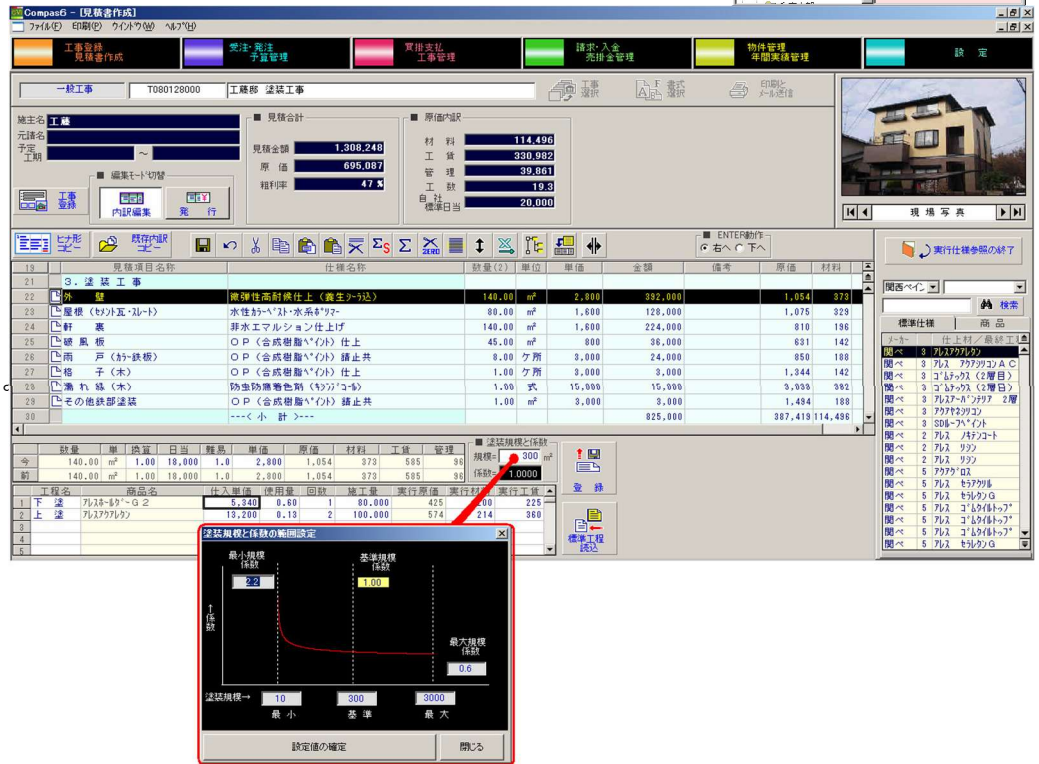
Compas6 - [見積書作成]
ファイル(F) 印刷(P) ウインドウ(W) ヘルプ(H)

工事登録 見積書作成
受注・発注 予算管理
買掛支払 工事管理
請求・入金 売掛金管理
物件管理 年間実績管理
設 定

一般工事 T080128000 工藤邸 塗装工事
工事選択
書式選択
印刷とメール送信

施主名 工藤
元請名
予定工期 ~
工事登録
編集モード切替
内訳編集
発 行

見積合計
見積金額 1,308,248
原 価 695,087
粗利率 47 %

原価内訳
材 料 114,496
工 賃 330,982
管 理 39,861
工 数 19.3
自 社 標準日当 20,000

現 場 写 真

ヒナ形コピー
既存内訳コピー
ENTER動作
右へ 下へ
実行仕様参照の終了

| 13 | 見積項目名称 | 仕様名称 | 数量(2) | 単位 | 単価 | 金額 | 備考 | 原価 | 材料 |
|---|---|---|---|---|---|---|---|---|---|
| 21 | 3.塗装工事 | | | | | | | | |
| 22 | 外 壁 | 微弾性高耐候仕上(養生ｼｰﾗ込) | 140.00 | m² | 2,800 | 392,000 | | 1,054 | 373 |
| 23 | 屋根(ｾﾒﾝﾄ瓦・ｽﾚｰﾄ) | 水性ｶﾗｰﾍﾞｽﾄ・水系ｻﾜｰ | 80.00 | m² | 1,600 | 128,000 | | 1,075 | 329 |
| 24 | 軒 裏 | 非水エマルション仕上げ | 140.00 | m² | 1,600 | 224,000 | | 810 | 196 |
| 25 | 破 風 板 | OP(合成樹脂ﾍﾟｲﾝﾄ)仕上 | 45.00 | m² | 800 | 36,000 | | 631 | 142 |
| 26 | 雨 戸(ｶﾗｰ鉄板) | OP(合成樹脂ﾍﾟｲﾝﾄ)錆止共 | 8.00 | ケ所 | 3,000 | 24,000 | | 850 | 188 |
| 27 | 格 子(木) | OP(合成樹脂ﾍﾟｲﾝﾄ)仕上 | 1.00 | ケ所 | 3,000 | 3,000 | | 1,344 | 142 |
| 28 | 濡 れ 縁(木) | 防虫防腐着色剤(ｷｼﾗﾝﾌﾟｺｰﾙ) | 1.00 | 式 | 15,000 | 15,000 | | 3,033 | 382 |
| 29 | その他鉄部塗装 | OP(合成樹脂ﾍﾟｲﾝﾄ)錆止共 | 1.00 | m² | 3,000 | 3,000 | | 1,494 | 188 |
| 30 | | ---<小 計>--- | | | | 825,000 | | 387,419 | 114,496 |

| | 数量 | 単 | 換算 | 日当 | 難易 | 単価 | 原価 | 材料 | 工賃 | 管理 |
|---|---|---|---|---|---|---|---|---|---|---|
| 今 | 140.00 | m² | 1.00 | 18,000 | 1.0 | 2,800 | 1,054 | 373 | 585 | 96 |
| 前 | 140.00 | m² | 1.00 | 18,000 | 1.0 | 2,800 | 1,054 | 373 | 585 | 96 |

塗装規模と係数
規模= 300 m²
係数= 1.0000
登 録
標準工程読込

| | 工程名 | 商品名 | 仕入単価 | 使用量 | 回数 | 施工量 | 実行原価 | 実行材料 | 実行工賃 |
|---|---|---|---|---|---|---|---|---|---|
| 1 | 下 塗 | ｱﾚｽﾎｰﾙｸﾞﾚｰG2 | 5,340 | 0.60 | 1 | 80.000 | 425 | 200 | 225 |
| 2 | 上 塗 | ｱﾚｽｱｸﾘﾚﾀﾝ | 13,200 | 0.13 | 2 | 100.000 | 574 | 214 | 360 |

関西ペイント 検索
標準仕様 商品
メーカー 仕上材/最終工程
関ペ 3 ｱﾚｽｱｸﾘﾚﾀﾝ
関ペ 3 ｱﾚｽ ｱｸｱｼﾘｺﾝAC
関ペ 3 ｺﾞﾑﾃｯｸｽ(2層目)
関ペ 3 ｺﾞﾑﾃｯｸｽ(2層目)
関ペ 3 ｱﾚｽｱｰﾊﾞﾝﾃﾘｱ 2層
関ペ 3 ｱｸｱﾏﾈｼﾘｺﾝ
関ペ 3 SDﾙｰﾌﾍﾟｲﾝﾄ
関ペ 2 ｱﾚｽ ﾉﾁﾃﾝｺｰﾄ
関ペ 2 ｱﾚｽ ﾘｼﾝ
関ペ 2 ｱﾚｽ ﾘｼﾝ
関ペ 5 ｱｸｱｸﾞﾛｽ
関ペ 5 ｱﾚｽ ｾﾗｱｸﾘﾙ
関ペ 5 ｱﾚｽ ｾﾗﾚﾀﾝG
関ペ 5 ｱﾚｽ ｺﾞﾑﾀｲﾙﾄｯﾌﾟ
関ペ 5 ｱﾚｽ ｺﾞﾑﾀｲﾙﾄｯﾌﾟ
関ペ 5 ｱﾚｽ ｺﾞﾑﾀｲﾙﾄｯﾌﾟ
関ペ 5 ｱﾚｽ ｾﾗﾚﾀﾝG

塗装規模と係数の範囲設定
最小規模係数 2.2
基準規模係数 1.00
↑係数
最大規模係数 0.6
塗装規模→ 10 300 3000
最 小 基 準 最 大
設定値の確定
閉じる